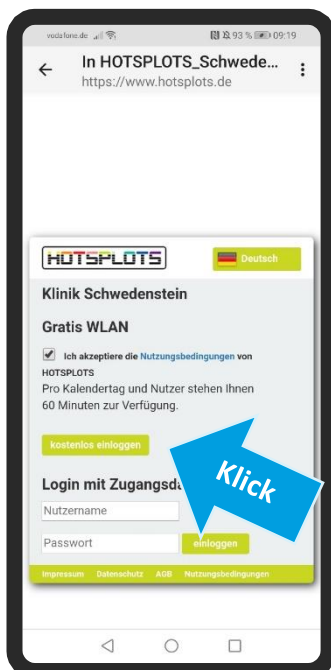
vodafone.de 93 % 09:19

In HOTSPLOTS_Schwede...
https://www.hotsplots.de

HOTSPLOTS

Deutsch

Klinik Schwedenstein

Gratis WLAN

Ich akzeptiere die Nutzungsbedingungen von HOTSPLOTS

Pro Kalendertag und Nutzer stehen Ihnen 60 Minuten zur Verfügung.

kostenlos einloggen

Login mit Zugangsda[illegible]

Klick

Nutzername

Passwort

einloggen

Impressum Datenschutz AGB Nutzungsbedingungen